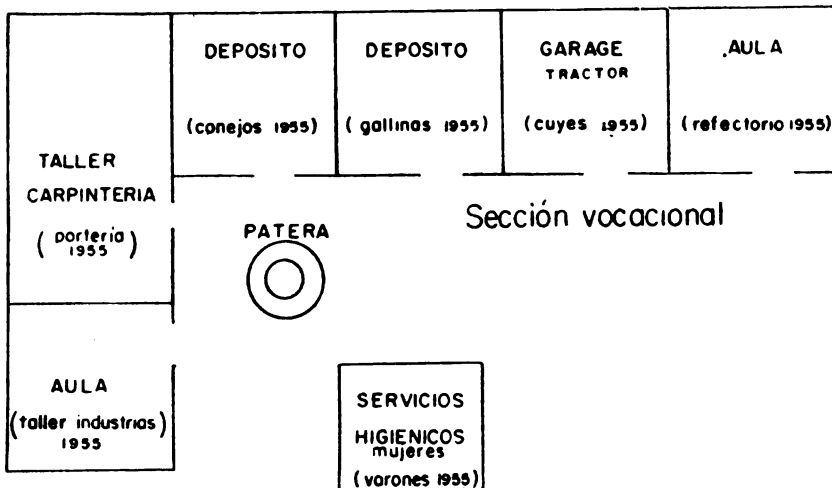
DEPOSITO

(conejos 1955)

DEPOSITO

( gallinas 1955)

GARAGE
TRACTOR

(cuyes 1955)

.AULA

( refectorio 1955)

TALLER
CARPINTERIA

( porteria 1955 )

PATERA

Sección vocacional

AULA

(taller industrias) 1955

SERVICIOS

HIGIENICOS
mujeres

( varones 1955)